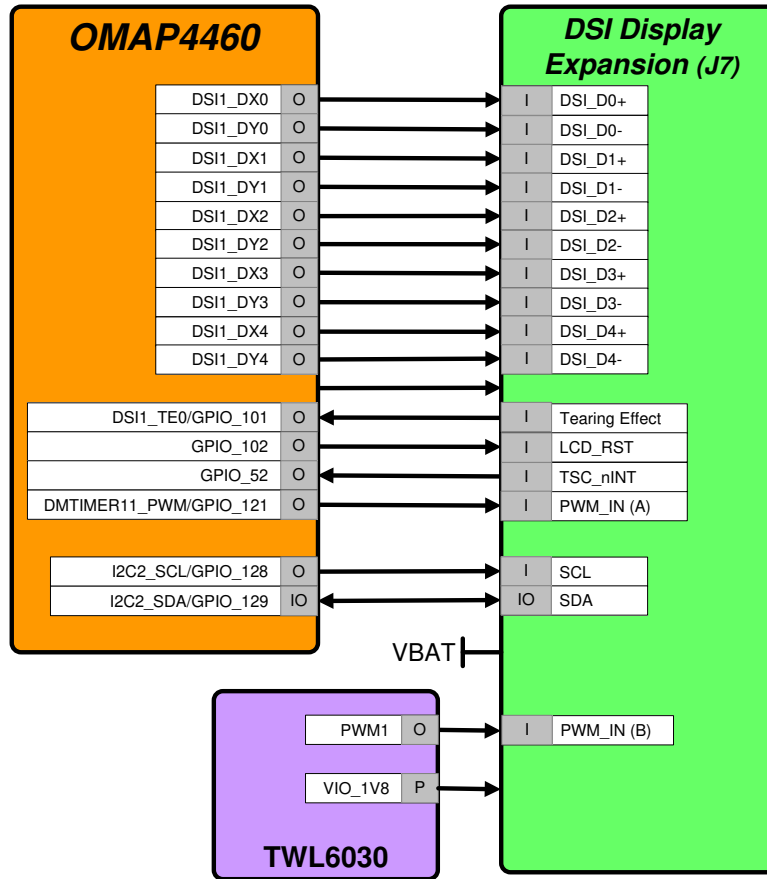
OMAP4460

DSI Display Expansion (J7)

| DSI1_DX0 | O |
|---|---|
| DSI1_DY0 | O |
| DSI1_DX1 | O |
| DSI1_DY1 | O |
| DSI1_DX2 | O |
| DSI1_DY2 | O |
| DSI1_DX3 | O |
| DSI1_DY3 | O |
| DSI1_DX4 | O |
| DSI1_DY4 | O |

| I | DSI_D0+ |
|---|---|
| I | DSI_D0- |
| I | DSI_D1+ |
| I | DSI_D1- |
| I | DSI_D2+ |
| I | DSI_D2- |
| I | DSI_D3+ |
| I | DSI_D3- |
| I | DSI_D4+ |
| I | DSI_D4- |

| DSI1_TE0/GPIO_101 | O |
|---|---|
| GPIO_102 | O |
| GPIO_52 | O |
| DMTIMER11_PWM/GPIO_121 | O |

| I | Tearing Effect |
|---|---|
| I | LCD_RST |
| I | TSC_nINT |
| I | PWM_IN (A) |

| I2C2_SCL/GPIO_128 | O |
|---|---|
| I2C2_SDA/GPIO_129 | IO |

| I | SCL |
|---|---|
| IO | SDA |

VBAT

| PWM1 | O |
|---|---|
| VIO_1V8 | P |

| I | PWM_IN (B) |
|---|---|

TWL6030